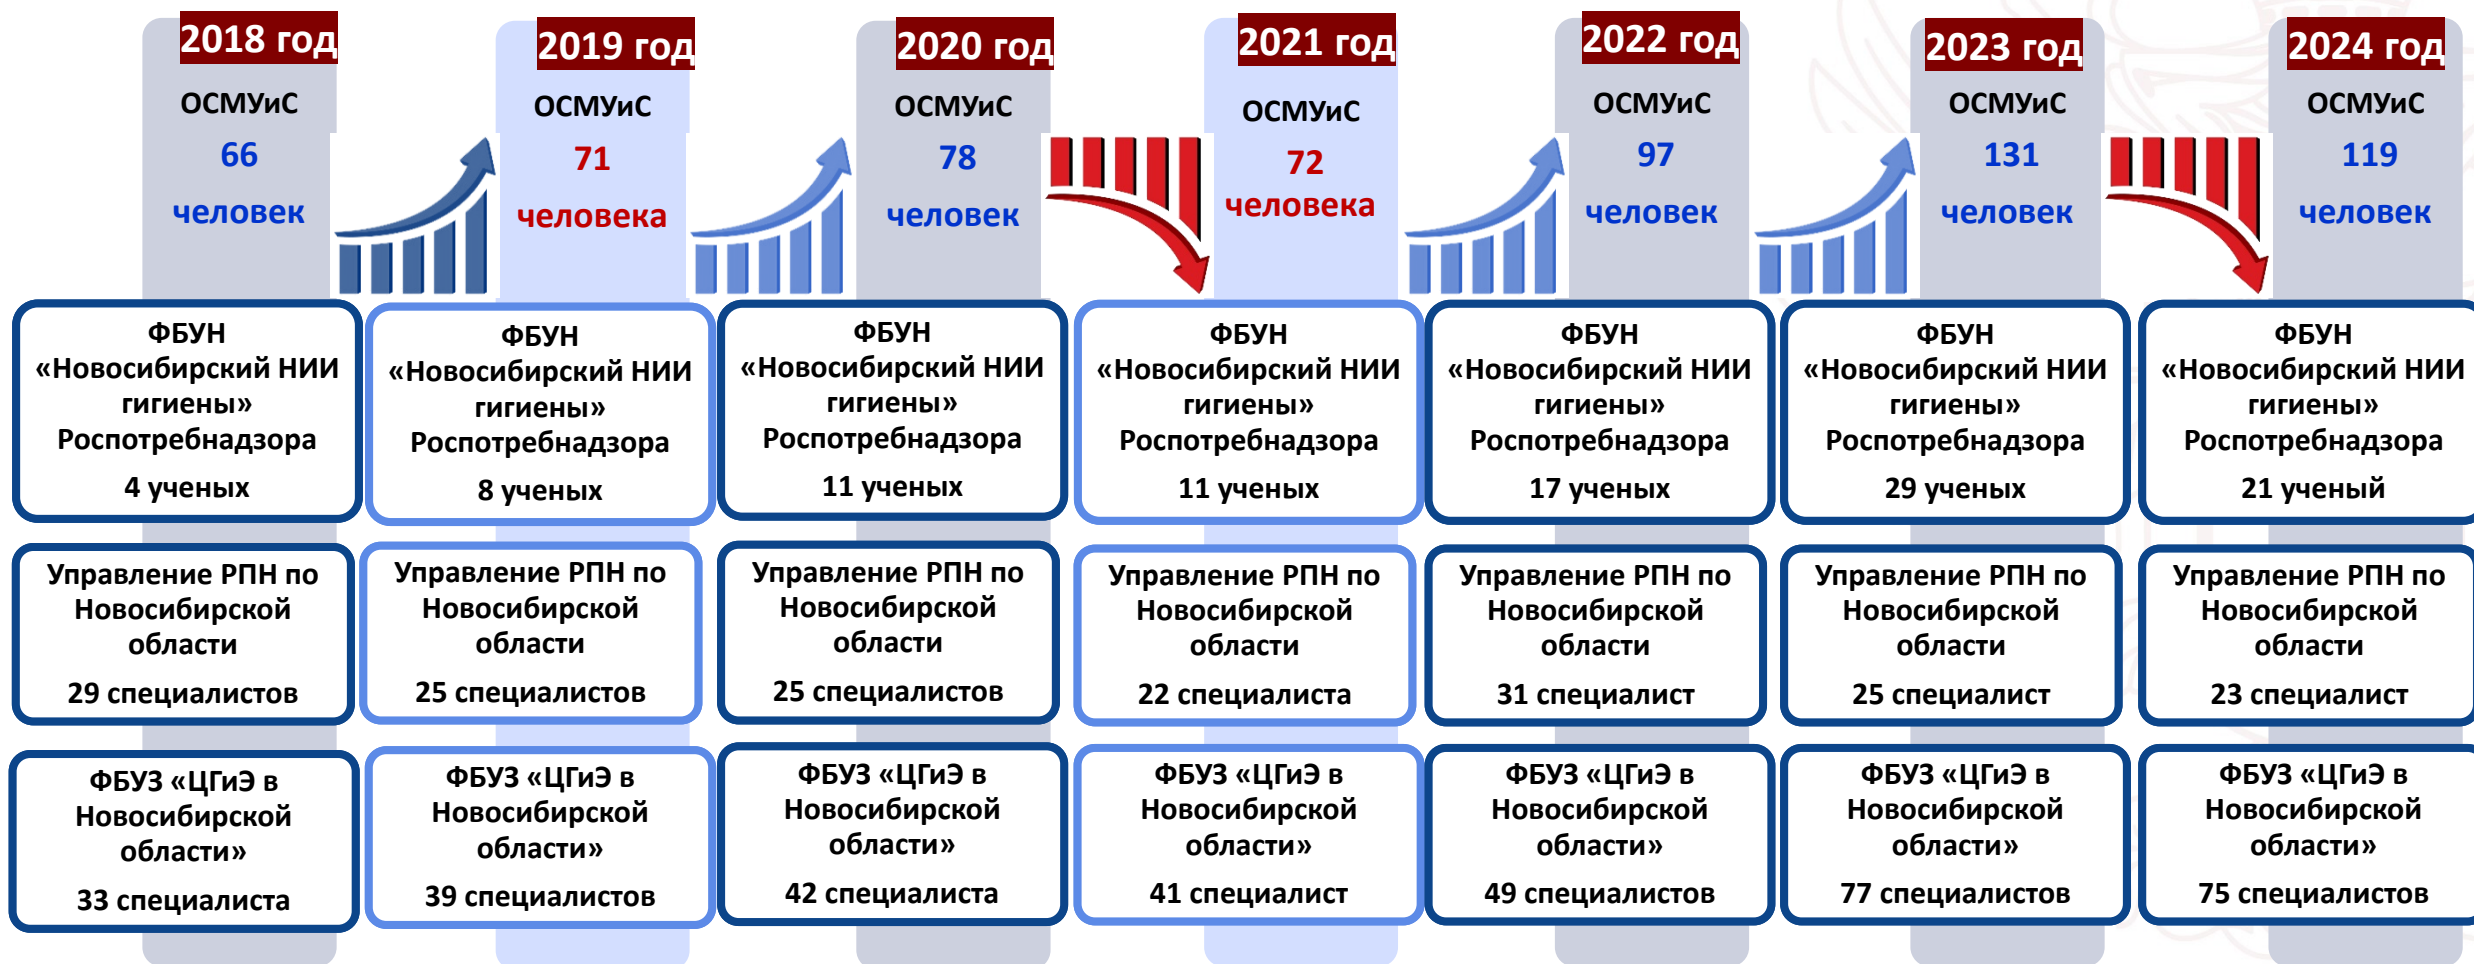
2018 год
ОСМУиС
66
человек

ФБУН «Новосибирский НИИ гигиены» Роспотребнадзора
4 ученых

Управление РПН по Новосибирской области
29 специалистов

ФБУЗ «ЦГиЭ в Новосибирской области»
33 специалиста

2019 год
ОСМУиС
71
человека

ФБУН «Новосибирский НИИ гигиены» Роспотребнадзора
8 ученых

Управление РПН по Новосибирской области
25 специалистов

ФБУЗ «ЦГиЭ в Новосибирской области»
39 специалистов

2020 год
ОСМУиС
78
человек

ФБУН «Новосибирский НИИ гигиены» Роспотребнадзора
11 ученых

Управление РПН по Новосибирской области
25 специалистов

ФБУЗ «ЦГиЭ в Новосибирской области»
42 специалиста

2021 год
ОСМУиС
72
человека

ФБУН «Новосибирский НИИ гигиены» Роспотребнадзора
11 ученых

Управление РПН по Новосибирской области
22 специалиста

ФБУЗ «ЦГиЭ в Новосибирской области»
41 специалист

2022 год
ОСМУиС
97
человек

ФБУН «Новосибирский НИИ гигиены» Роспотребнадзора
17 ученых

Управление РПН по Новосибирской области
31 специалист

ФБУЗ «ЦГиЭ в Новосибирской области»
49 специалистов

2023 год
ОСМУиС
131
человек

ФБУН «Новосибирский НИИ гигиены» Роспотребнадзора
29 ученых

Управление РПН по Новосибирской области
25 специалист

ФБУЗ «ЦГиЭ в Новосибирской области»
77 специалистов

2024 год
ОСМУиС
119
человек

ФБУН «Новосибирский НИИ гигиены» Роспотребнадзора
21 ученый

Управление РПН по Новосибирской области
23 специалист

ФБУЗ «ЦГиЭ в Новосибирской области»
75 специалистов